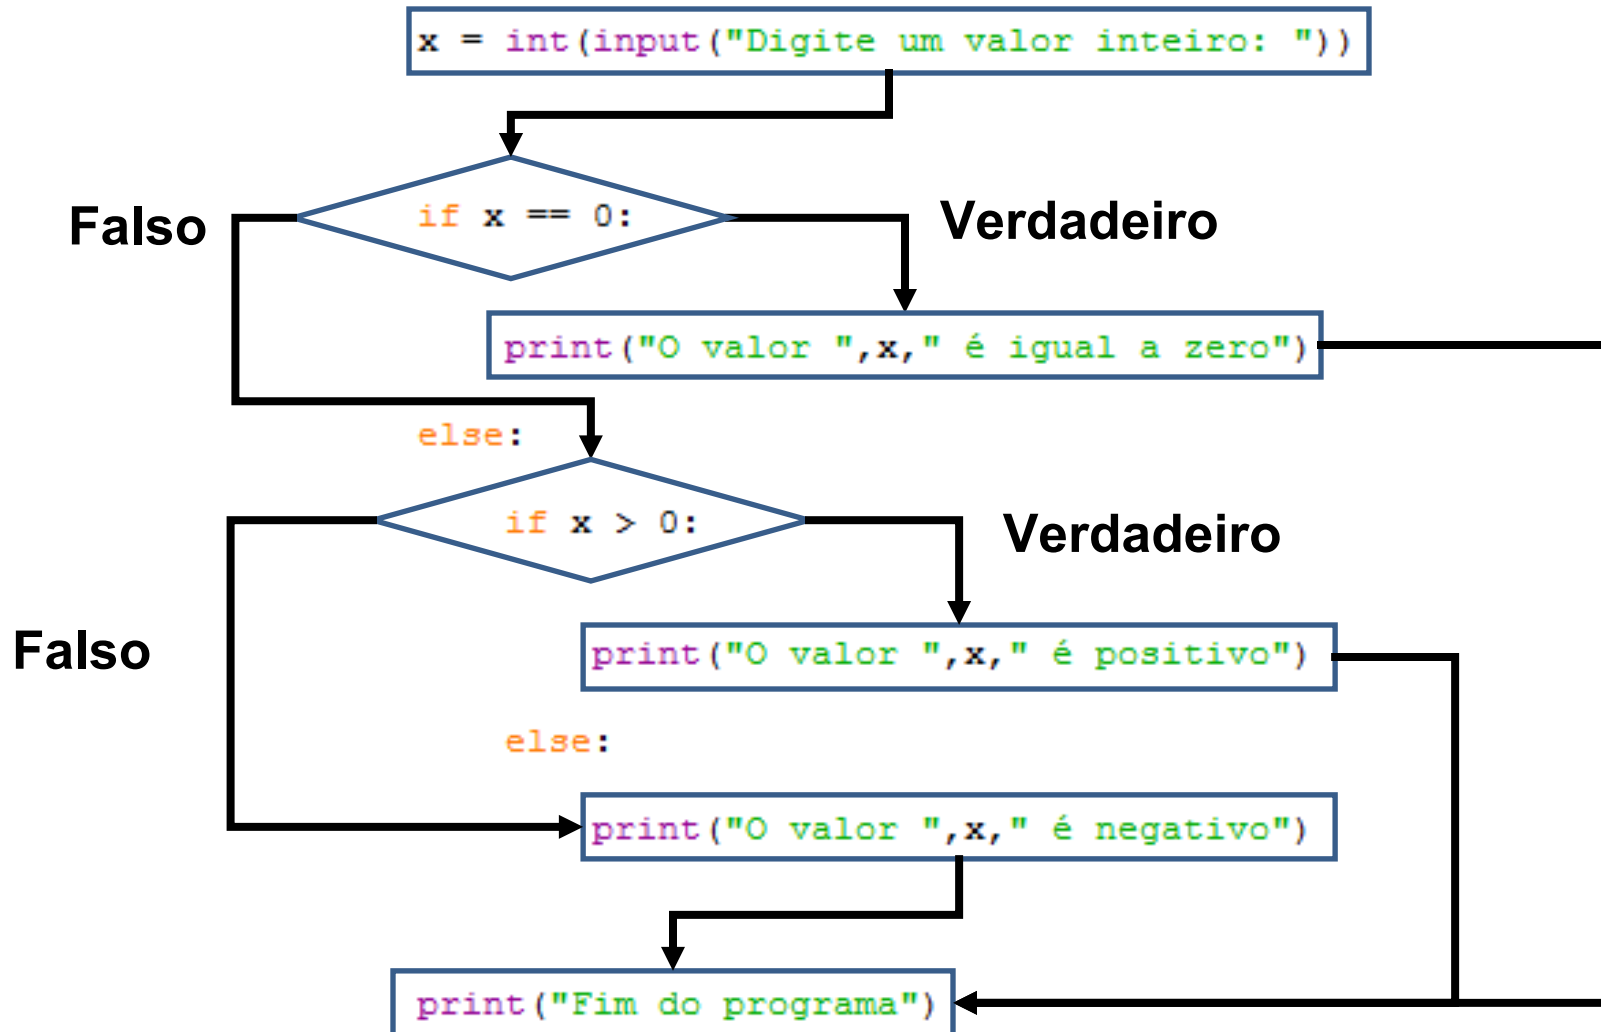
x = int(input("Digite um valor inteiro: "))

Falso

if x == 0:

Verdadeiro

print("O valor ",x," é igual a zero")

else:

if x > 0:

Verdadeiro

Falso

print("O valor ",x," é positivo")

else:

print("O valor ",x," é negativo")

print("Fim do programa")